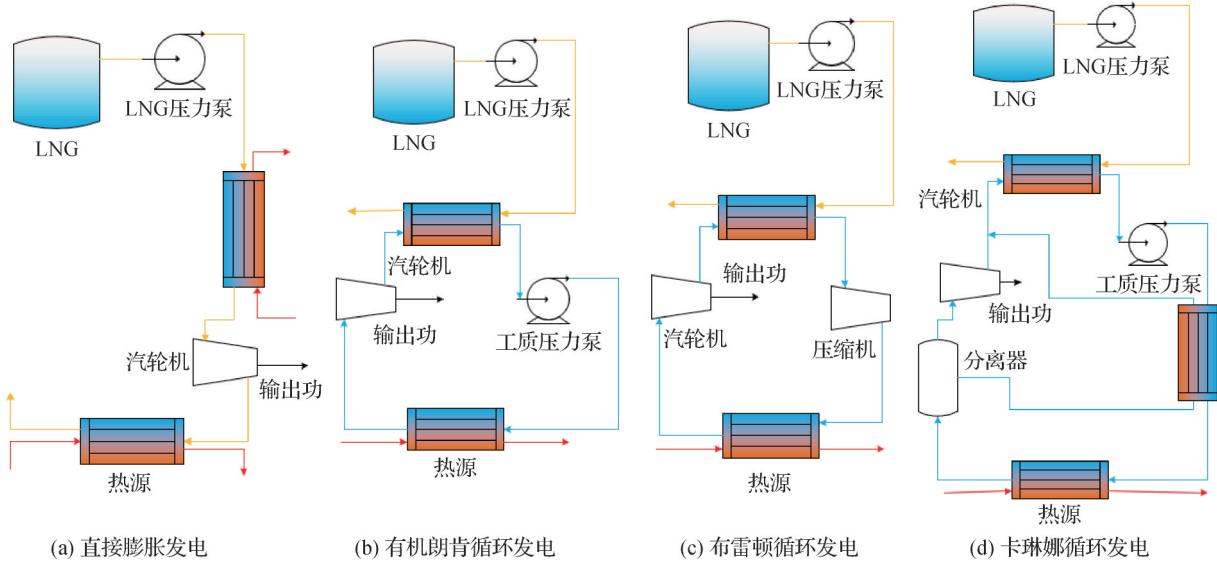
LNG
LNG压力泵
汽轮机
输出功
热源
(a) 直接膨胀发电

LNG
LNG压力泵
汽轮机
输出功
工质压力泵
热源
(b) 有机朗肯循环发电

LNG
LNG压力泵
输出功
汽轮机
压缩机
热源
(c) 布雷顿循环发电

LNG
LNG压力泵
汽轮机
工质压力泵
输出功
分离器
热源
(d) 卡琳娜循环发电